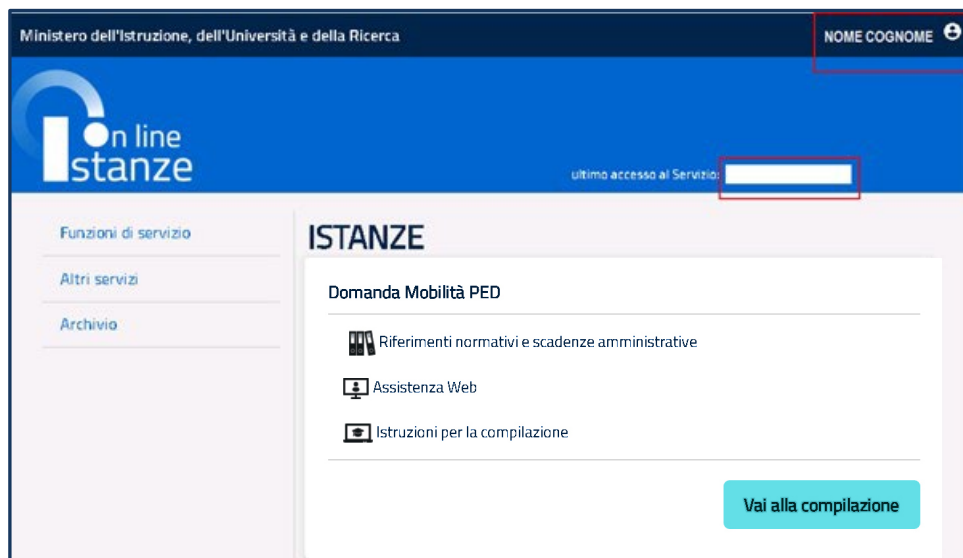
Ministero dell'Istruzione, dell'Università e della Ricerca

NOME COGNOME

On line Istanze

ultimo accesso al Servizio:

Funzioni di servizio

Altri servizi

Archivio

ISTANZE

Domanda Mobilità PED

Riferimenti normativi e scadenze amministrative

Assistenza Web

Istruzioni per la compilazione

Vai alla compilazione